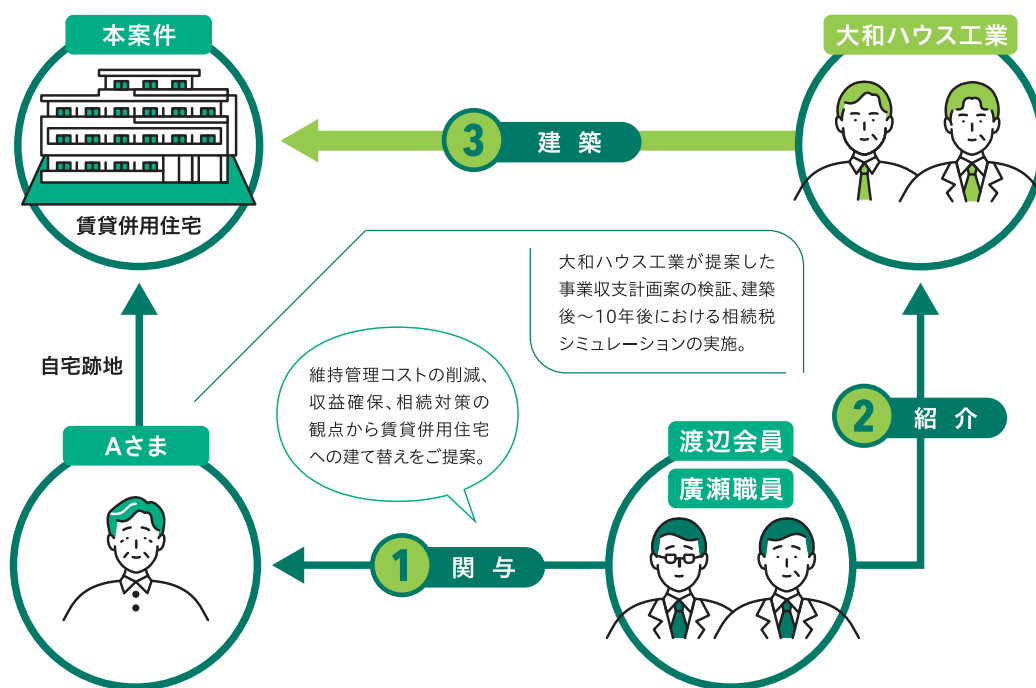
本案件

賃貸併用住宅

大和ハウス工業

3 建築

大和ハウス工業が提案した事業収支計画案の検証、建築後～10年後における相続税シミュレーションの実施。

自宅跡地

維持管理コストの削減、収益確保、相続対策の観点から賃貸併用住宅への建て替えをご提案。

2 紹介

Aさま

渡辺会員

廣瀬職員

1 関与